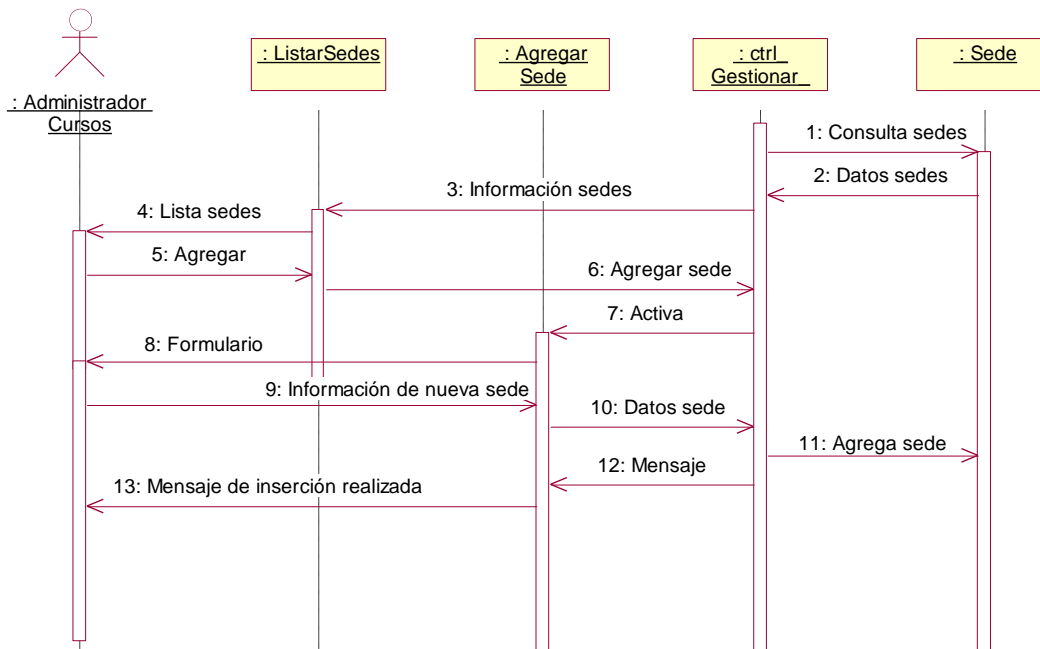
: Administrador Cursos

: ListarSedes

: Agregar Sede

: ctrl_ Gestionar_

: Sede

1: Consulta sedes

2: Datos sedes

3: Información sedes

4: Lista sedes

5: Agregar

6: Agregar sede

7: Activa

8: Formulario

9: Información de nueva sede

10: Datos sede

11: Agrega sede

12: Mensaje

13: Mensaje de inserción realizada